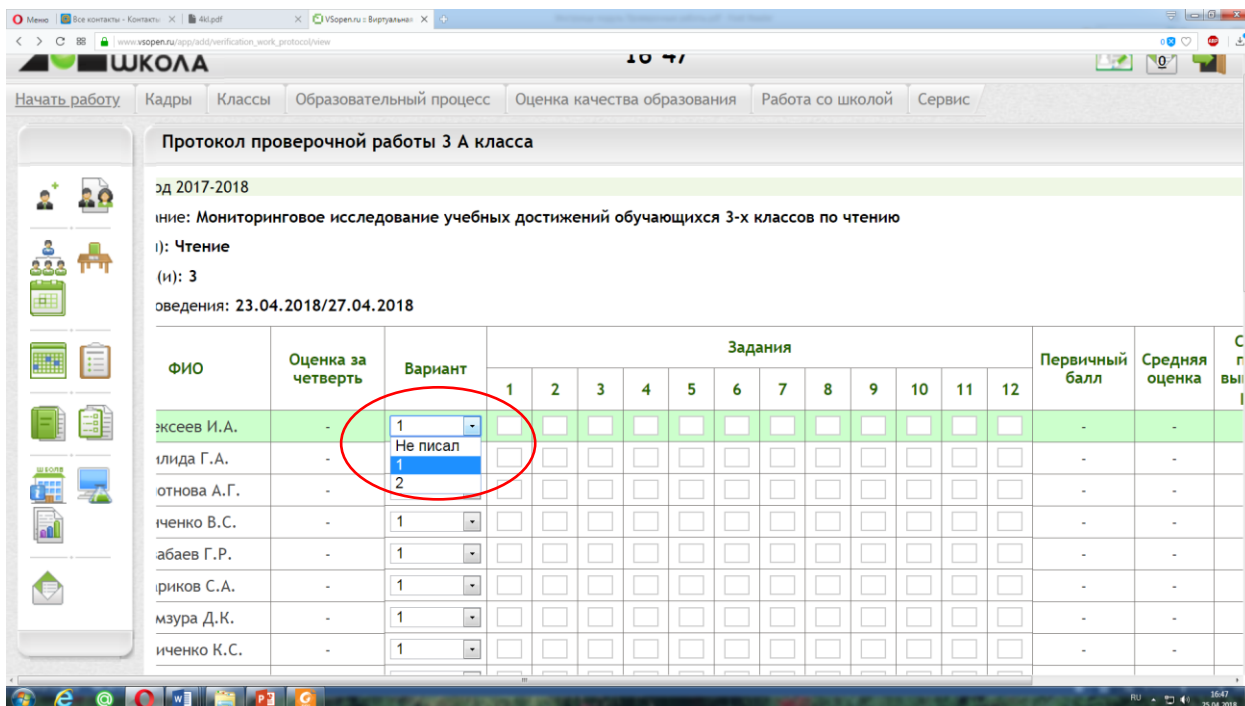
Меню | Все контакты - Контакты | 4kl.pdf | VSopen.ru :: Виртуальная

www.vsopen.ru/app/add/verification_work_protocol/view

ШКОЛА

16 47

0

Начать работу | Кадры | Классы | Образовательный процесс | Оценка качества образования | Работа со школой | Сервис

Протокол проверочной работы 3 А класса

од 2017-2018

ание: Мониторинговое исследование учебных достижений обучающихся 3-х классов по чтению

): Чтение

(и): 3

оведения: 23.04.2018/27.04.2018

| ФИО | Оценка за четверть | Вариант | Задания 1 | 2 | 3 | 4 | 5 | 6 | 7 | 8 | 9 | 10 | 11 | 12 | Первичный балл | Средняя оценка | С п вы |
|---|---|---|---|---|---|---|---|---|---|---|---|---|---|---|---|---|---|
| ексеев И.А. | - | 1 | | | | | | | | | | | | | - | - | |
| илида Г.А. | - | Не писал | | | | | | | | | | | | | - | - | |
| отнова А.Г. | - | 1 | | | | | | | | | | | | | - | - | |
| иченко В.С. | - | 2 | | | | | | | | | | | | | - | - | |
| абаев Г.Р. | - | 1 | | | | | | | | | | | | | - | - | |
| риков С.А. | - | 1 | | | | | | | | | | | | | - | - | |
| мзура Д.К. | - | 1 | | | | | | | | | | | | | - | - | |
| иченко К.С. | - | 1 | | | | | | | | | | | | | - | - | |

ШКОЛА

RU 16:47 25.04.2018